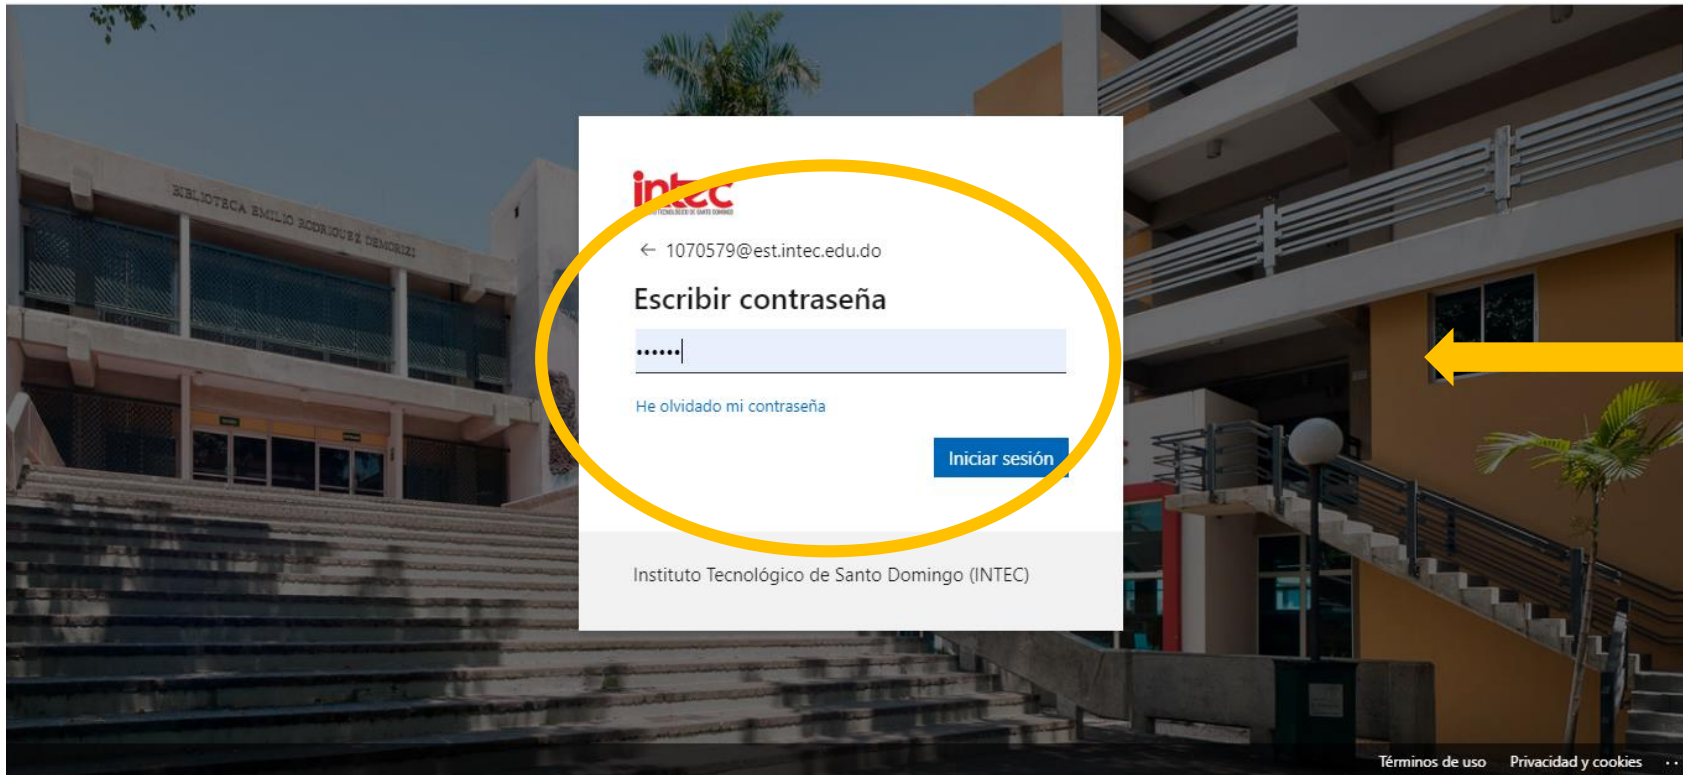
BIBLIOTECA EMILIO RODRIGUEZ DEMORIZI

intec
INSTITUTO TECNOLÓGICO DE SANTO DOMINGO

← 1070579@est.intec.edu.do

Escribir contraseña

••••••

He olvidado mi contraseña

Iniciar sesión

Instituto Tecnológico de Santo Domingo (INTEC)

Términos de uso   Privacidad y cookies   ···